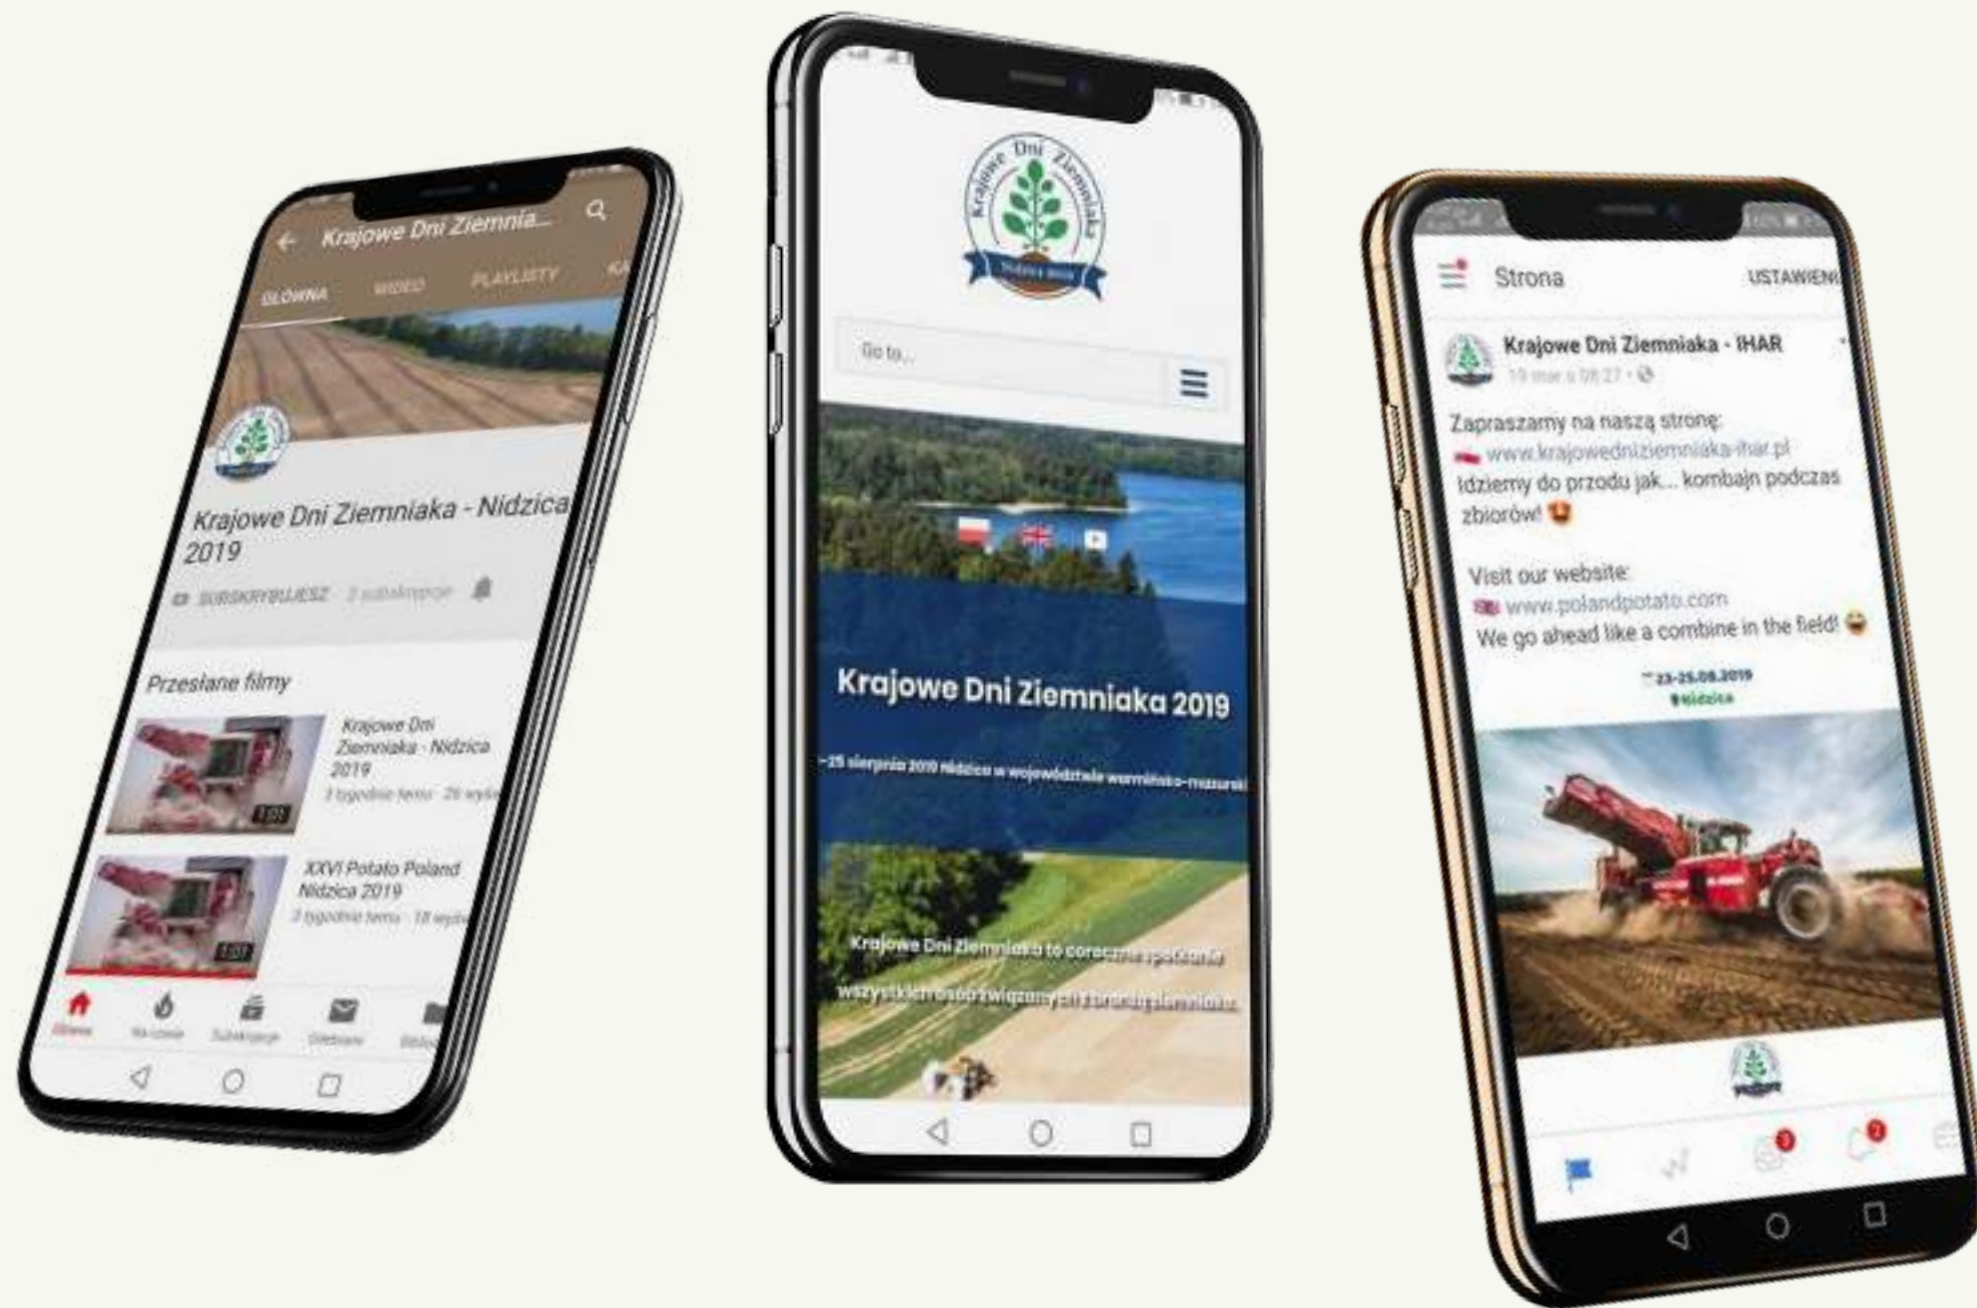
Krajowe Dni Ziemnia...
GŁÓWNA WIDEO PLAYLISTY KA

Krajowe Dni Ziemniaka - Nidzica 2019
SUBSKRYBUJESZ · 3 subskrypcje

Przesłane filmy
Krajowe Dni Ziemniaka - Nidzica 2019
3 tygodnie temu · 26 wyś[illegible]
1:01
XXVI Potato Poland Nidzica 2019
3 tygodnie temu · 18 wyś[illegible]
1:01

Główna Na czasie Subskrypcje Odebrane Biblio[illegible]

Krajowe Dni Ziemniaka
Go to...
Krajowe Dni Ziemniaka 2019
–25 sierpnia 2019 Nidzica w województwie warmińsko-mazurski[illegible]
Krajowe Dni Ziemniaka to coroczne spotkanie
wszystkich osób związanych z branżą ziemniaka.

Strona USTAWIENI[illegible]
Krajowe Dni Ziemniaka - IHAR
19 mar o 08:27 ·
Zapraszamy na naszą stronę:
www.krajowedniziemniaka-ihar.pl
Idziemy do przodu jak... kombajn podczas zbiorów!

Visit our website:
www.polandpotato.com
We go ahead like a combine in the field!
23-25.08.2019
Nidzica